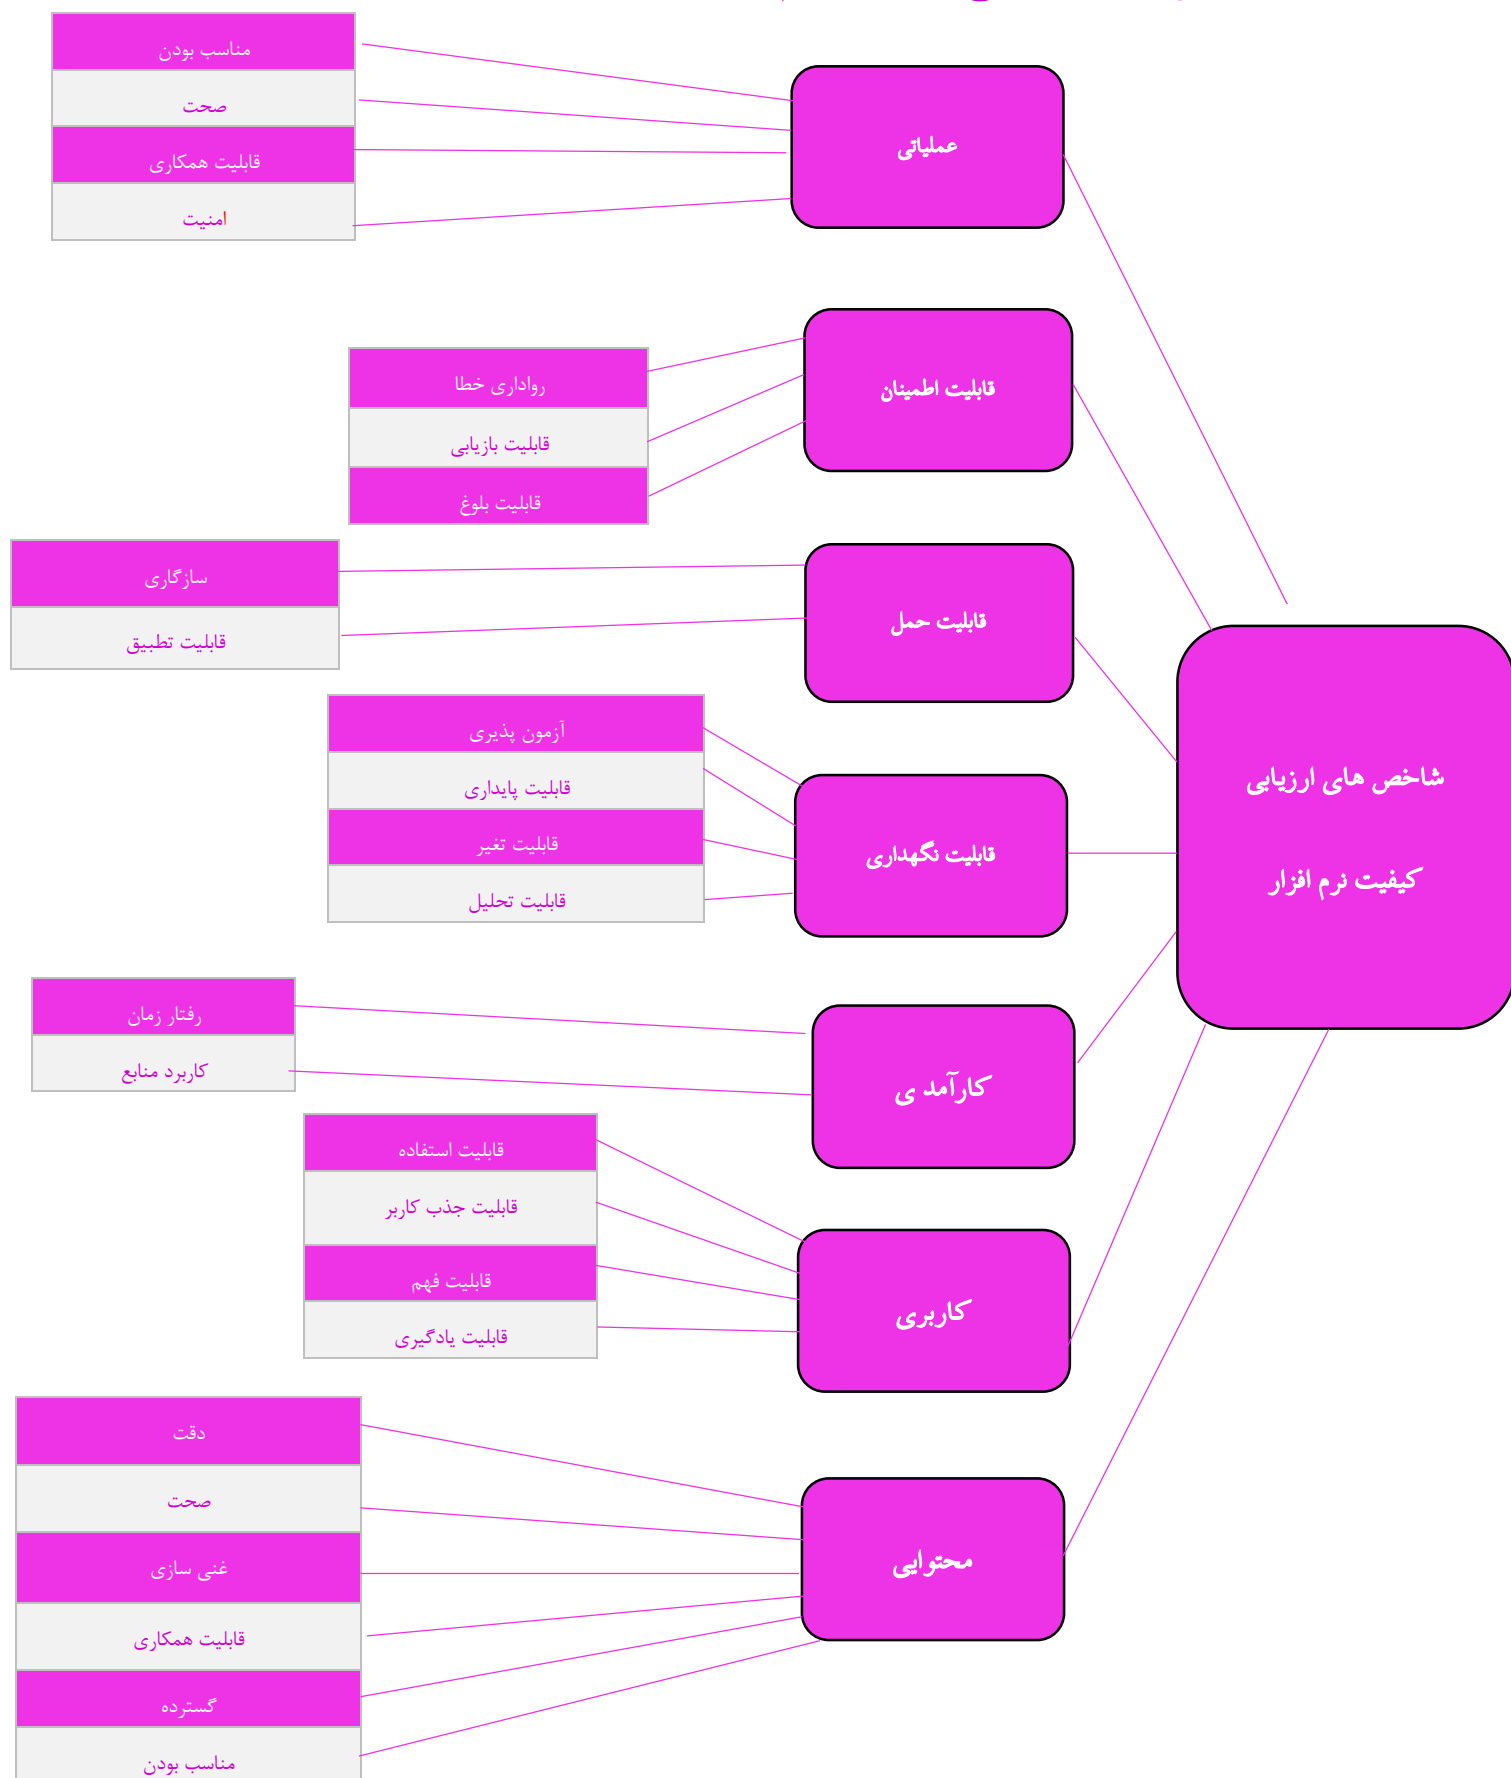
شاخص های ارزیابی

کیفیت نرم افزار

عملیاتی

مناسب بودن

صحت

قابلیت همکاری

امنیت

قابلیت اطمینان

روادارى خطا

قابلیت بازیابی

قابلیت بلوغ

قابلیت حمل

سازگاری

قابلیت تطبیق

قابلیت نگهداری

آزمون پذیری

قابلیت پایداری

قابلیت تغیر

قابلیت تحلیل

کارآمد ی

رفتار زمان

کاربرد منابع

کاربری

قابلیت استفاده

قابلیت جذب کاربر

قابلیت فهم

قابلیت یادگیری

محتوایی

دقت

صحت

غنی سازی

قابلیت همکاری

گسترده

مناسب بودن